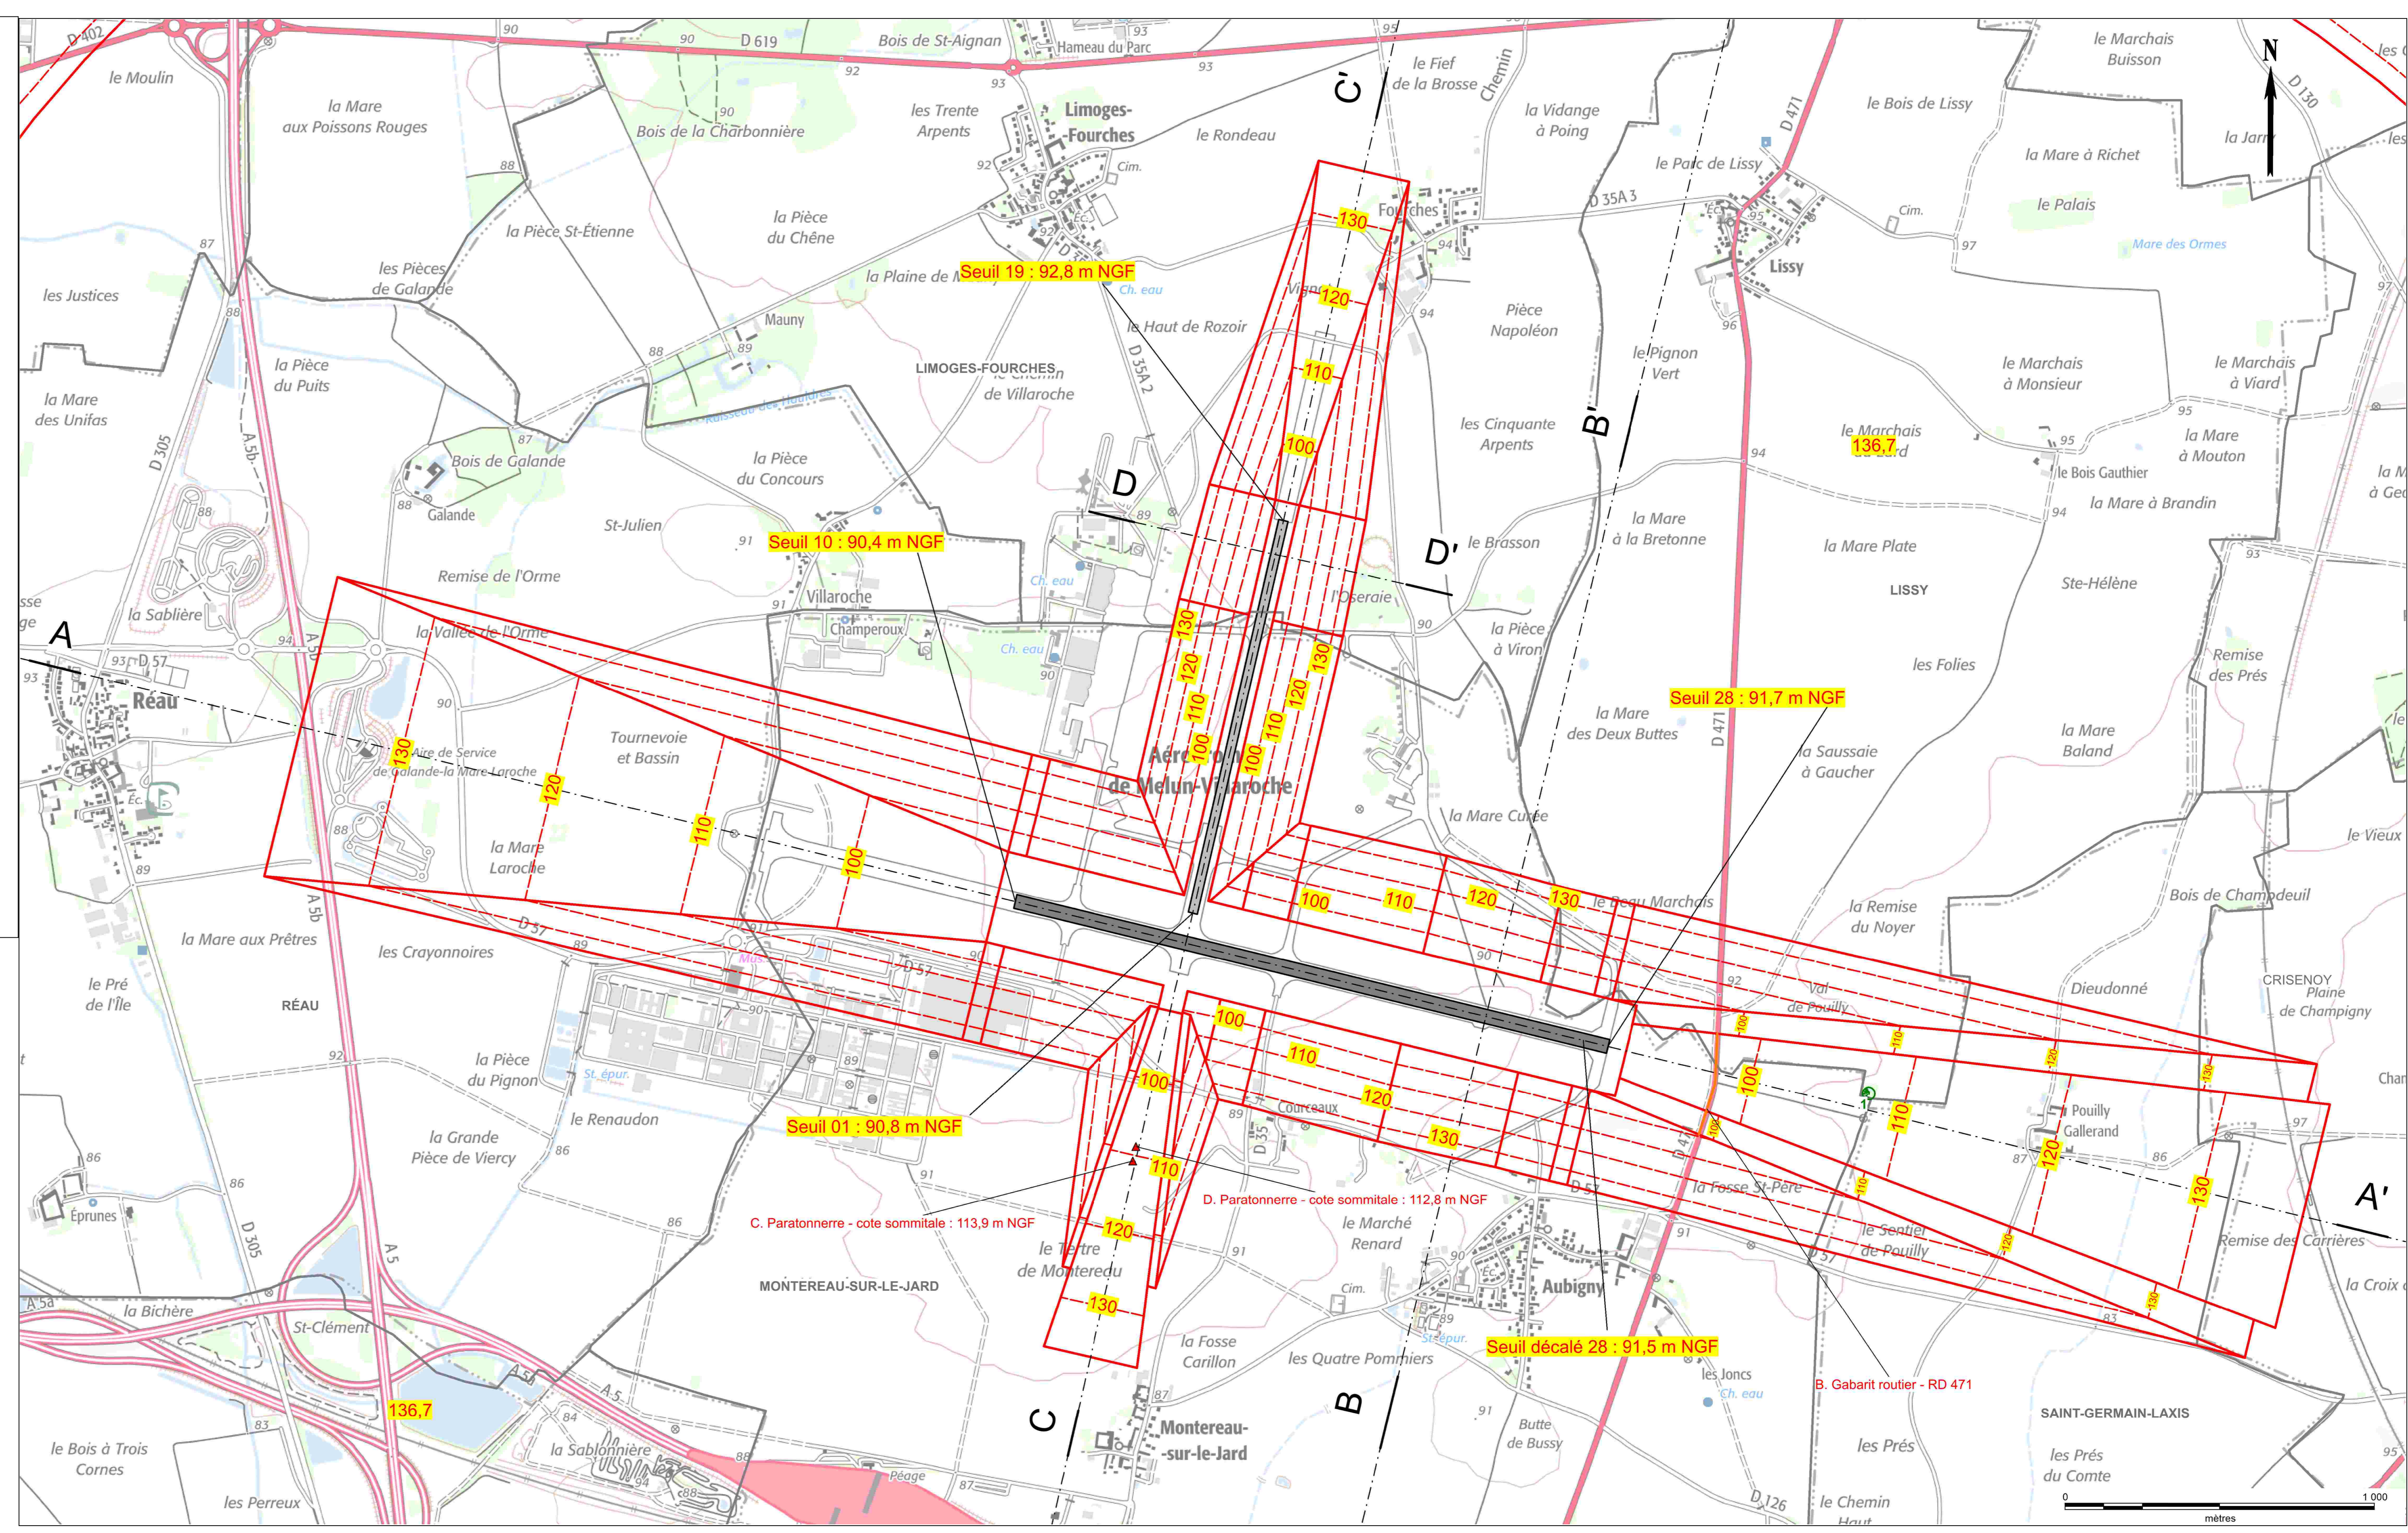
D 402
le Moulin
90
D 619
Bois de St-Aignan
93
Hameau du Parc
95
le Fief de la Brosse
Chemin
le Marchais Buisson
N
D 130
les
la Mare aux Poissons Rouges
92
93
93
les Trente Arpents
Limoges-Fourches
le Rondeau
C'
la Vidange à Poing
D 471
le Bois de Lissy
la Jarry
Bois de la Charbonnière
90
88
Cim.
le Parc de Lissy
la Mare à Richet
92
130
Fourches
D 35A 3
Cim.
le Palais
87
la Pièce St-Étienne
la Pièce du Chêne
94
Lissy
Mare des Ormes
97
les Justices
les Pièces de Galande
la Plaine de
Seuil 19 : 92,8 m NGF
Ch. eau
120
Pièce Napoléon
88
Mauny
le Haut de Rozoir
94
96
97
la Pièce du Puits
88
89
LIMOGES-FOURCHES
de Villaroche
D 35A 2
110
le Pignon Vert
le Marchais à Monsieur
le Marchais à Viard
la Mare des Unifas
95
D 305
Ruisseau des Hauldres
87
la Pièce du Concours
100
les Cinquante Arpents
B'
le Marchais
136,7
95
la Mare à Mouton
la M à Ge
Bois de Galande
94
le Bois Gauthier
D
la Mare à Brandin
88
Galande
89
94
St-Julien
la Mare à la Bretonne
le Brasson
D'
la Mare Plate
91
Seuil 10 : 90,4 m NGF
93
LISSY
Ste-Hélène
Remise de l'Orme
Ch. eau
la Sablière
91
Villaroche
l'Oseraie
A
94
la Vallée de l'Orme
Champeroux
90
la Pièce à Viron
130
130
les Folies
Remise des Prés
93
D 57
Ch. eau
120
120
93
Réau
90
Seuil 28 : 91,7 m NGF
130
90
110
la Mare des Deux Buttes
D 471
la Mare Baland
Tournevoie et Bassin
110
Aire de Service de Galande-la Mare Laroche
100
100
Aérodrome de Melun-Villaroche
la Saussaie à Gaucher
120
la Mare Curée
le Vieux
88
110
la Mare Laroche
100
89
100
110
120
130
le Beau Marchais
la Remise du Noyer
Bois de Champdeuil
la Mare aux Prêtres
D 57
89
A 5b
les Crayonnoires
90
D 57
90
92
Val de Pouilly
Dieudonné
CRISENOY Plaine de Champigny
le Pré de l'Île
RÉAU
90
100
100
110
120
Cha
92
la Pièce du Pignon
89
St. épur.
100
110
100
Pouilly Gallerand
130
97
120
le Renaudon
Courceaux
89
120
110
87
120
86
la Grande Pièce de Viercy
Seuil 01 : 90,8 m NGF
D 35
130
100
130
86
91
110
D 471
D 57
la Fosse St-Père
110
86
D. Paratonnerre - cote sommitale : 112,8 m NGF
86
A'
Éprunes
86
C. Paratonnerre - cote sommitale : 113,9 m NGF
120
le Marché Renard
91
le Sentier de Pouilly
120
Remise des Carrières
D 305
le Tertre de Montereau
91
90
D 57
120
A 5
Aubigny
la Croix
MONTEREAU-SUR-LE-JARD
Cim.
130
A 5a
la Bichère
St-Clément
130
89
83
la Fosse Carillon
les Quatre Pommiers
St-épur.
Seuil décalé 28 : 91,5 m NGF
A 5b
A 5
C
B
les Joncs
Ch. eau
B. Gabarit routier - RD 471
136,7
87
83
84
Montereau-sur-le-Jard
91
Butte de Bussy
SAINT-GERMAIN-LAXIS
le Bois à Trois Cornes
la Sablonnière
88
les Prés
les Prés du Comte
95
88
Péage
87
les Perreux
D 126
le Chemin Haut
0
1 000
mètres